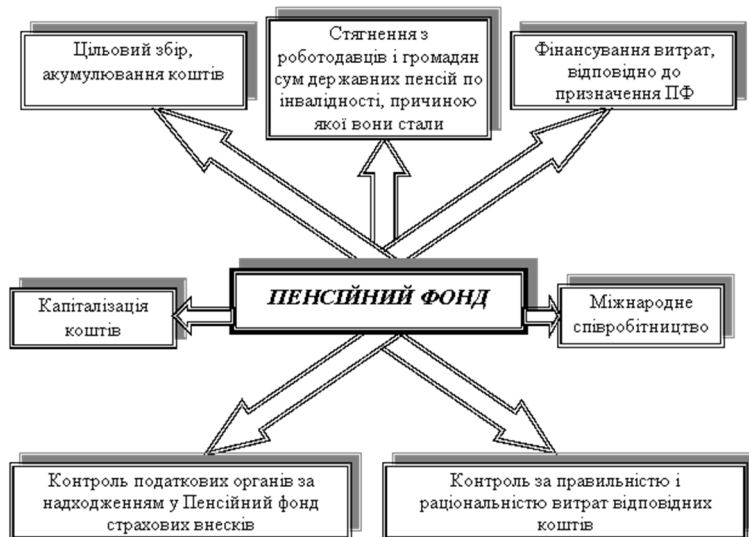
Цільовий збір, акумулювання коштів

Стягнення з роботодавців і громадян сум державних пенсій по інвалідності, причиною якої вони стали

Фінансування витрат, відповідно до призначення ПФ

Капіталізація коштів

ПЕНСІЙНИЙ ФОНД

Міжнародне співробітництво

Контроль податкових органів за надходженням у Пенсійний фонд страхових внесків

Контроль за правильністю і раціональністю витрат відповідних коштів